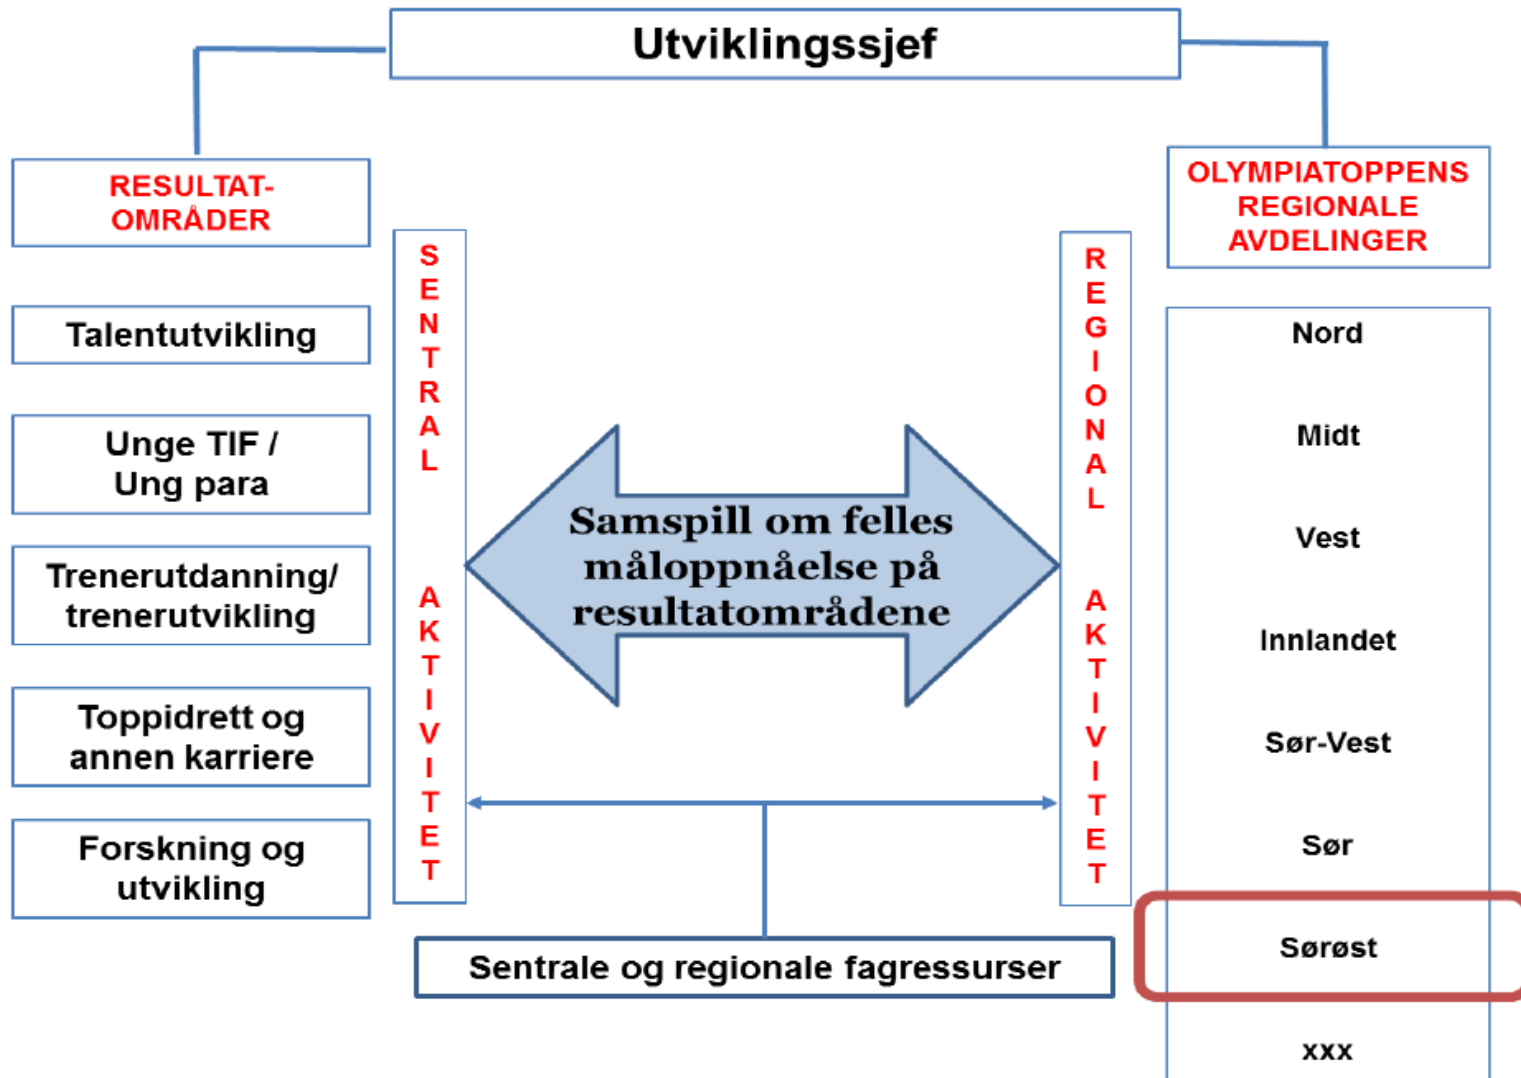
Utviklingssjef

RESULTAT-OMRÅDER

Talentutvikling

Unge TIF / Ung para

Trenerutdanning/ trenerutvikling

Toppidrett og annen karriere

Forskning og utvikling

SENTRAL AKTIVITET

Samspill om felles måloppnåelse på resultatområdene

REGIONAL AKTIVITET

OLYMPIATOPPENS REGIONALE AVDELINGER

Nord

Midt

Vest

Innlandet

Sør-Vest

Sør

Sørøst

xxx

Sentrale og regionale fagressurser